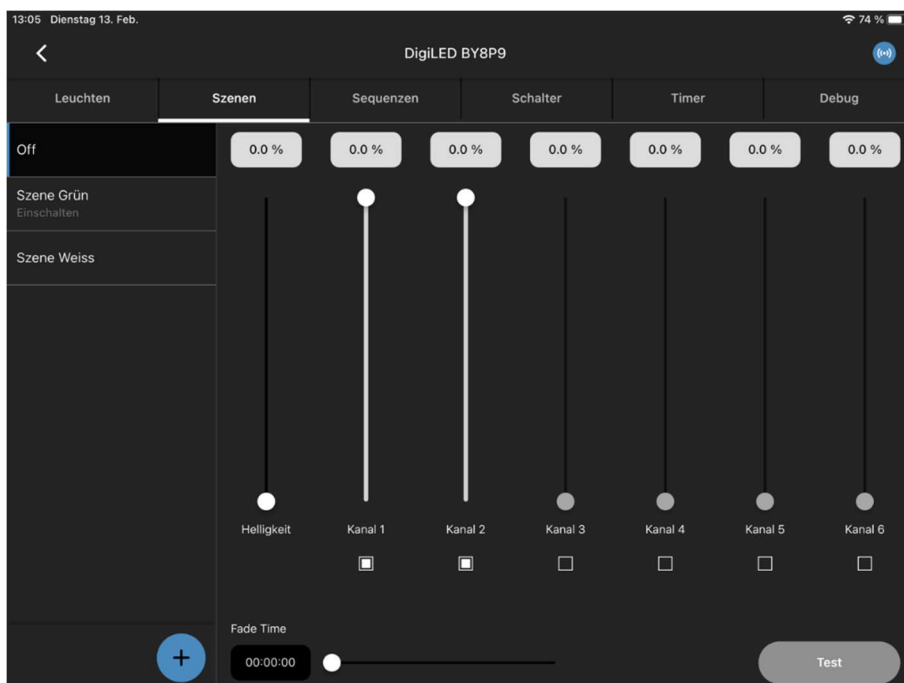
13:05 Dienstag 13. Feb.

74 %

DigiLED BY8P9

Leuchten

Szenen

Sequenzen

Schalter

Timer

Debug

Off

Szene Grün
Einschalten

Szene Weiss

0.0 %

0.0 %

0.0 %

0.0 %

0.0 %

0.0 %

0.0 %

Helligkeit

Kanal 1

Kanal 2

Kanal 3

Kanal 4

Kanal 5

Kanal 6

Fade Time

00:00:00

+

Test